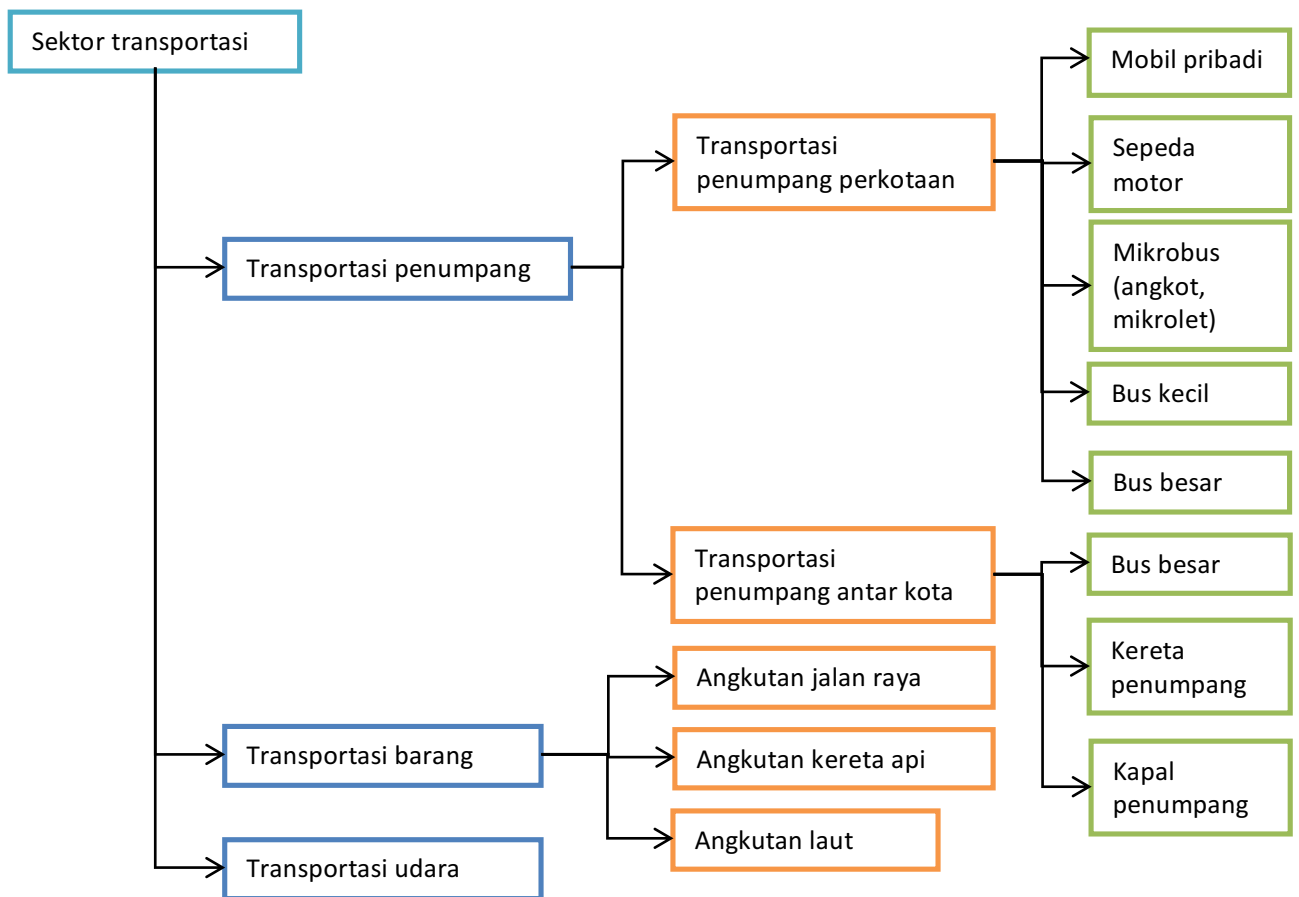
Sektor transportasi

Transportasi penumpang

Transportasi penumpang perkotaan

Mobil pribadi

Sepeda motor

Mikrobus (angkot, mikrolet)

Bus kecil

Bus besar

Transportasi penumpang antar kota

Bus besar

Kereta penumpang

Kapal penumpang

Transportasi barang

Angkutan jalan raya

Angkutan kereta api

Angkutan laut

Transportasi udara